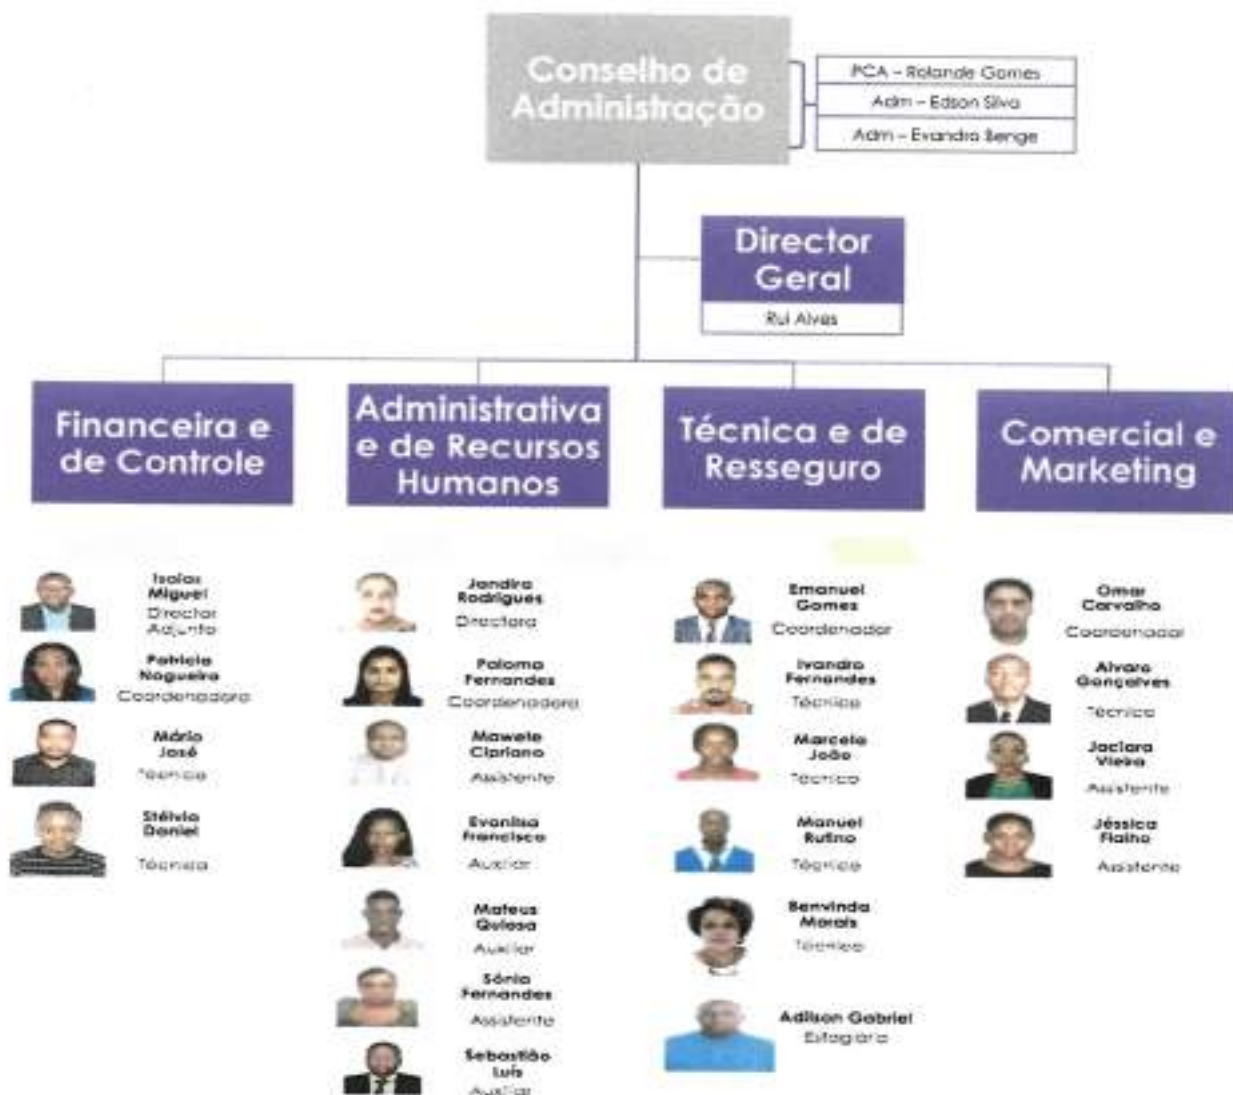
Conselho de Administração

PCA – Rolande Gomes
Adm – Edson Silva
Adm – Evandro Benge

Director Geral
Rui Alves

Financeira e de Controle

Isaías Miguel
Director Adjunto

Patrícia Nogueira
Coordenadora

Mário José
Técnico

Stélvio Daniel
Técnico

Administrativa e de Recursos Humanos

Jandira Rodrigues
Directora

Paloma Fernandes
Coordenadora

Mawete Cipriano
Assistente

Evanilsa Francisco
Auxiliar

Mateus Quiosa
Auxiliar

Sónia Fernandes
Assistente

Sebastião Luís
Auxiliar

Técnica e de Resseguro

Emanuel Gomes
Coordenador

Ivandro Fernandes
Técnico

Marcela João
Técnica

Manuel Rufino
Técnico

Benvinda Morais
Técnica

Adilson Gabriel
Estagiário

Comercial e Marketing

Omar Carvalho
Coordenador

Alvaro Gonçalves
Técnico

Jaciara Vieira
Assistente

Jéssica Fialho
Assistente